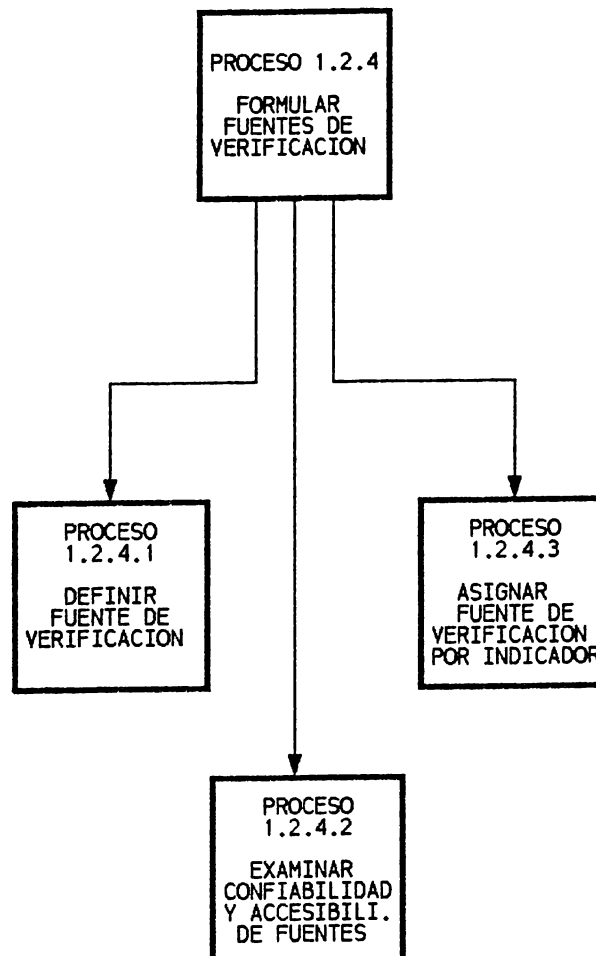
PROCESO 1.2.4

FORMULAR FUENTES DE VERIFICACION

PROCESO 1.2.4.1

DEFINIR FUENTE DE VERIFICACION

PROCESO 1.2.4.3

ASIGNAR FUENTE DE VERIFICACION POR INDICADOR

PROCESO 1.2.4.2

EXAMINAR CONFIABILIDAD Y ACCESIBILI. DE FUENTES